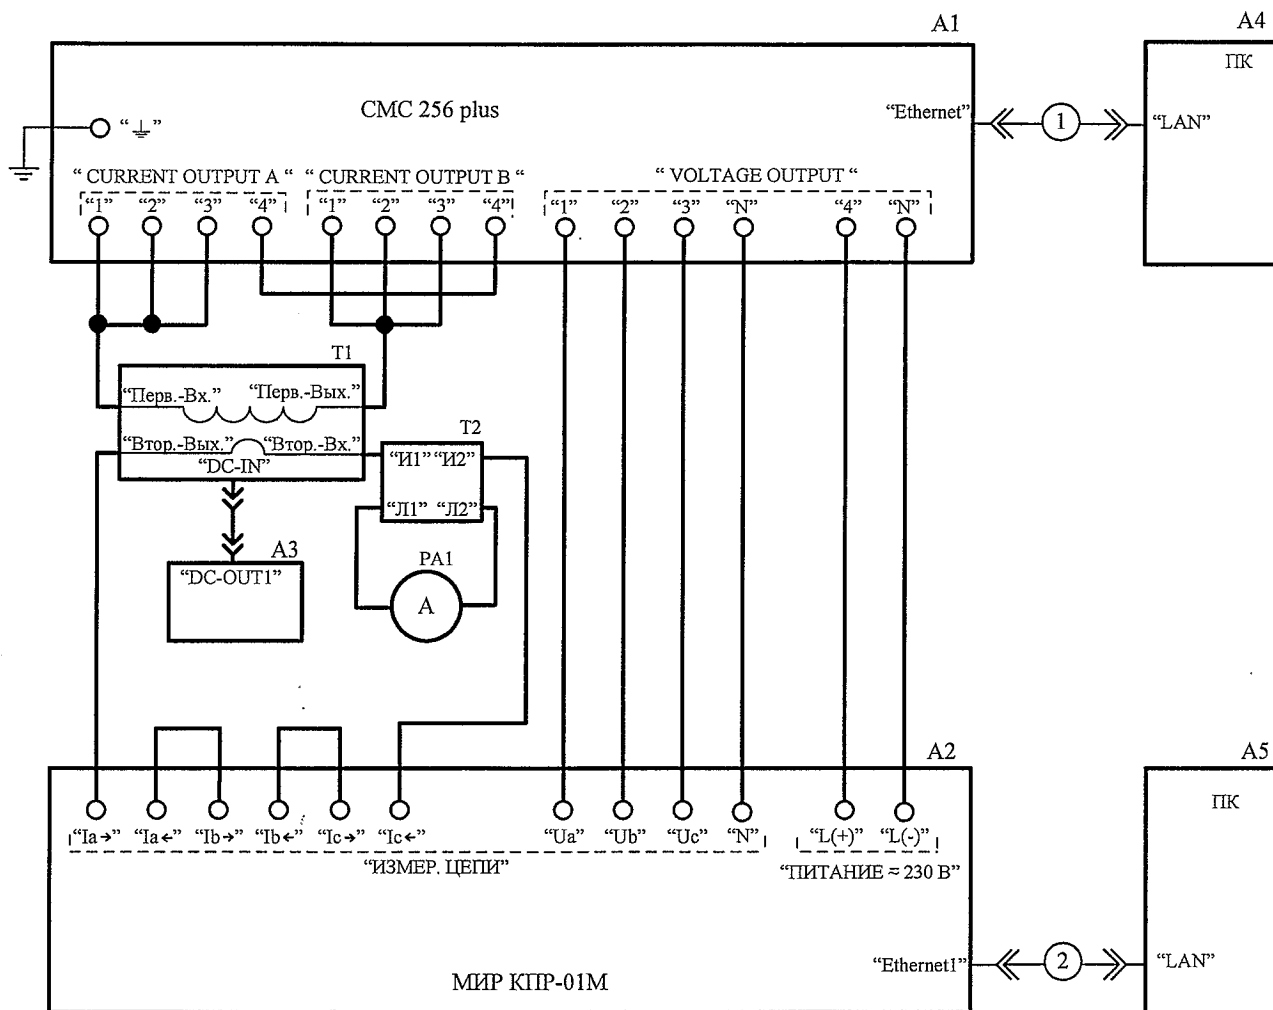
A1

A4

ПК

CMC 256 plus

"Ethernet"

1

"LAN"

" $\perp$ "

" CURRENT OUTPUT A " " CURRENT OUTPUT B " " VOLTAGE OUTPUT "

"1" "2" "3" "4" "1" "2" "3" "4" "1" "2" "3" "N" "4" "N"

T1

"Перв.-Вх." "Перв.-Вых."

"Втор.-Вых." "Втор.-Вх."

"DC-IN"

T2

"И1" "И2"

"Л1" "Л2"

PA1

A

A3

"DC-OUT1"

A2

A5

ПК

"Ia→" "Ia←" "Ib→" "Ib←" "Ic→" "Ic←" "Ua" "Ub" "Uc" "N" "L(+)" "L(-)"

"ИЗМЕР. ЦЕПИ"

"ПИТАНИЕ ≈ 230 В"

"Ethernet1"

2

"LAN"

МИР КПР-01М